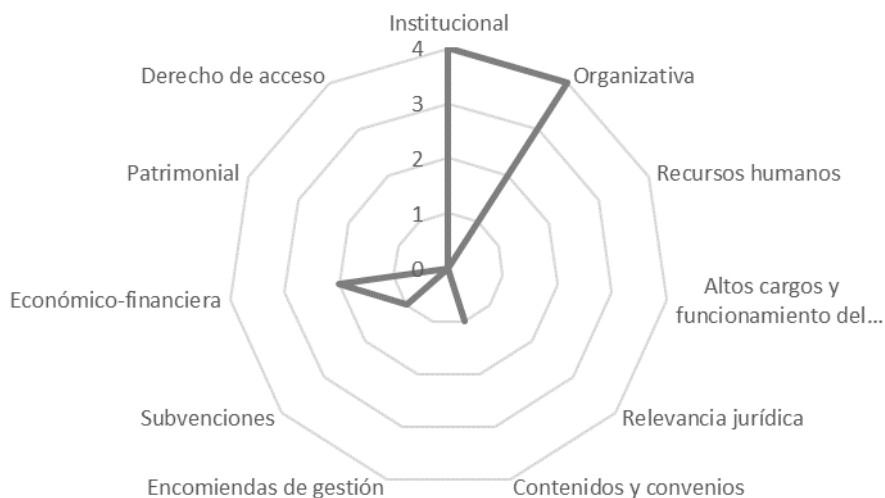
Institucional

4

3

2

1

0

Organizativa

Recursos humanos

Altos cargos y funcionamiento del...

Relevancia jurídica

Contenidos y convenios

Encomiendas de gestión

Subvenciones

Económico-financiera

Patrimonial

Derecho de acceso